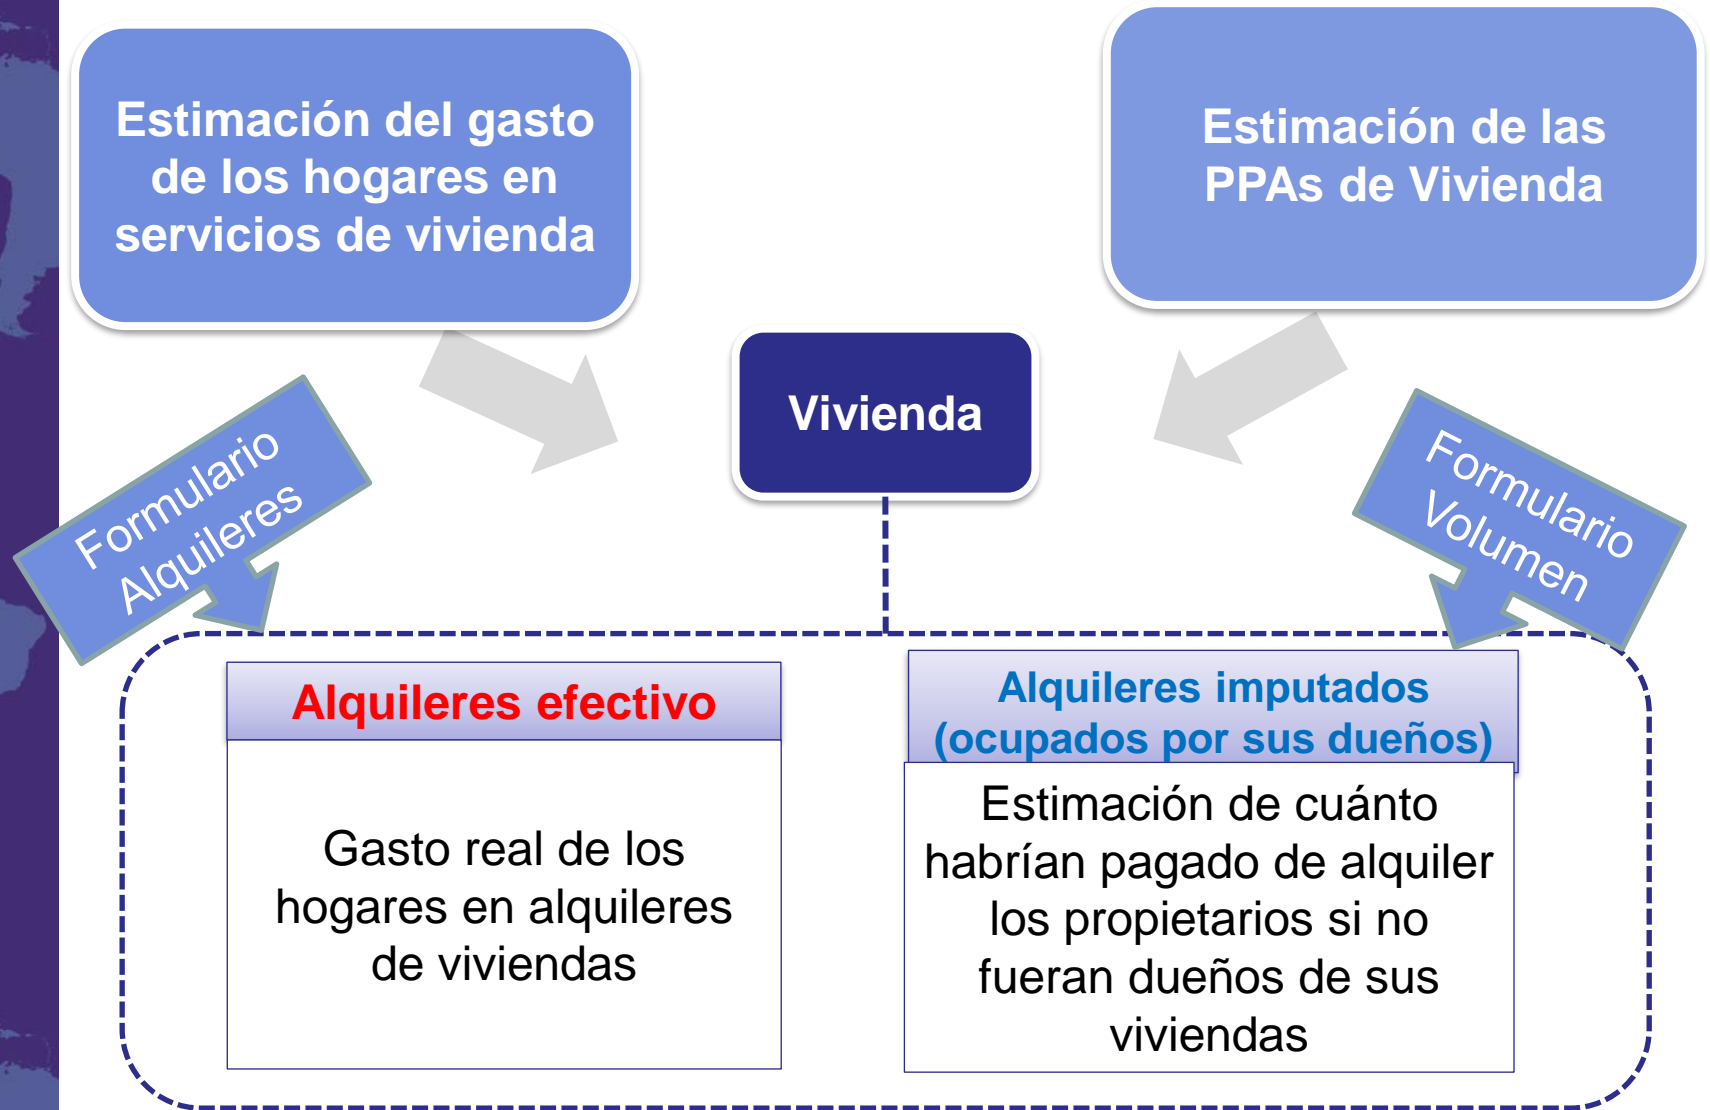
Estimación del gasto de los hogares en servicios de vivienda

Estimación de las PPAs de Vivienda

Vivienda

Formulario Alquileres

Formulario Volumen

Alquileres efectivo

Gasto real de los hogares en alquileres de viviendas

Alquileres imputados (ocupados por sus dueños)

Estimación de cuánto habrían pagado de alquiler los propietarios si no fueran dueños de sus viviendas